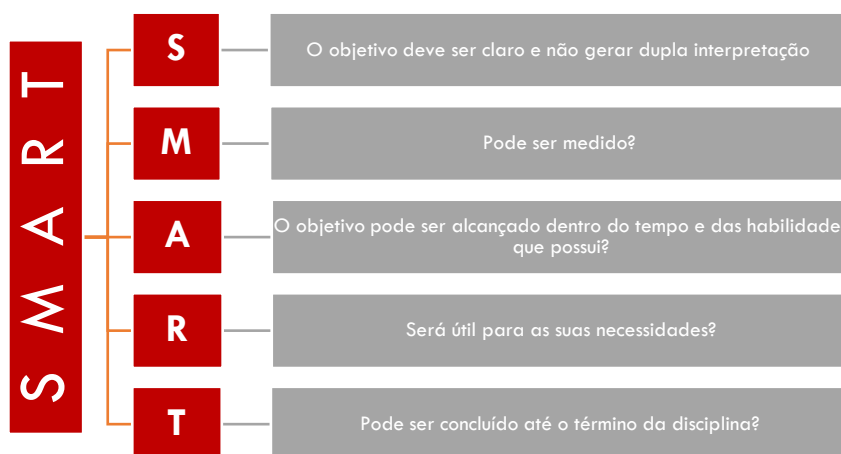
SMART

S

O objetivo deve ser claro e não gerar dupla interpretação

M

Pode ser medido?

A

O objetivo pode ser alcançado dentro do tempo e das habilidade que possui?

R

Será útil para as suas necessidades?

T

Pode ser concluído até o término da disciplina?